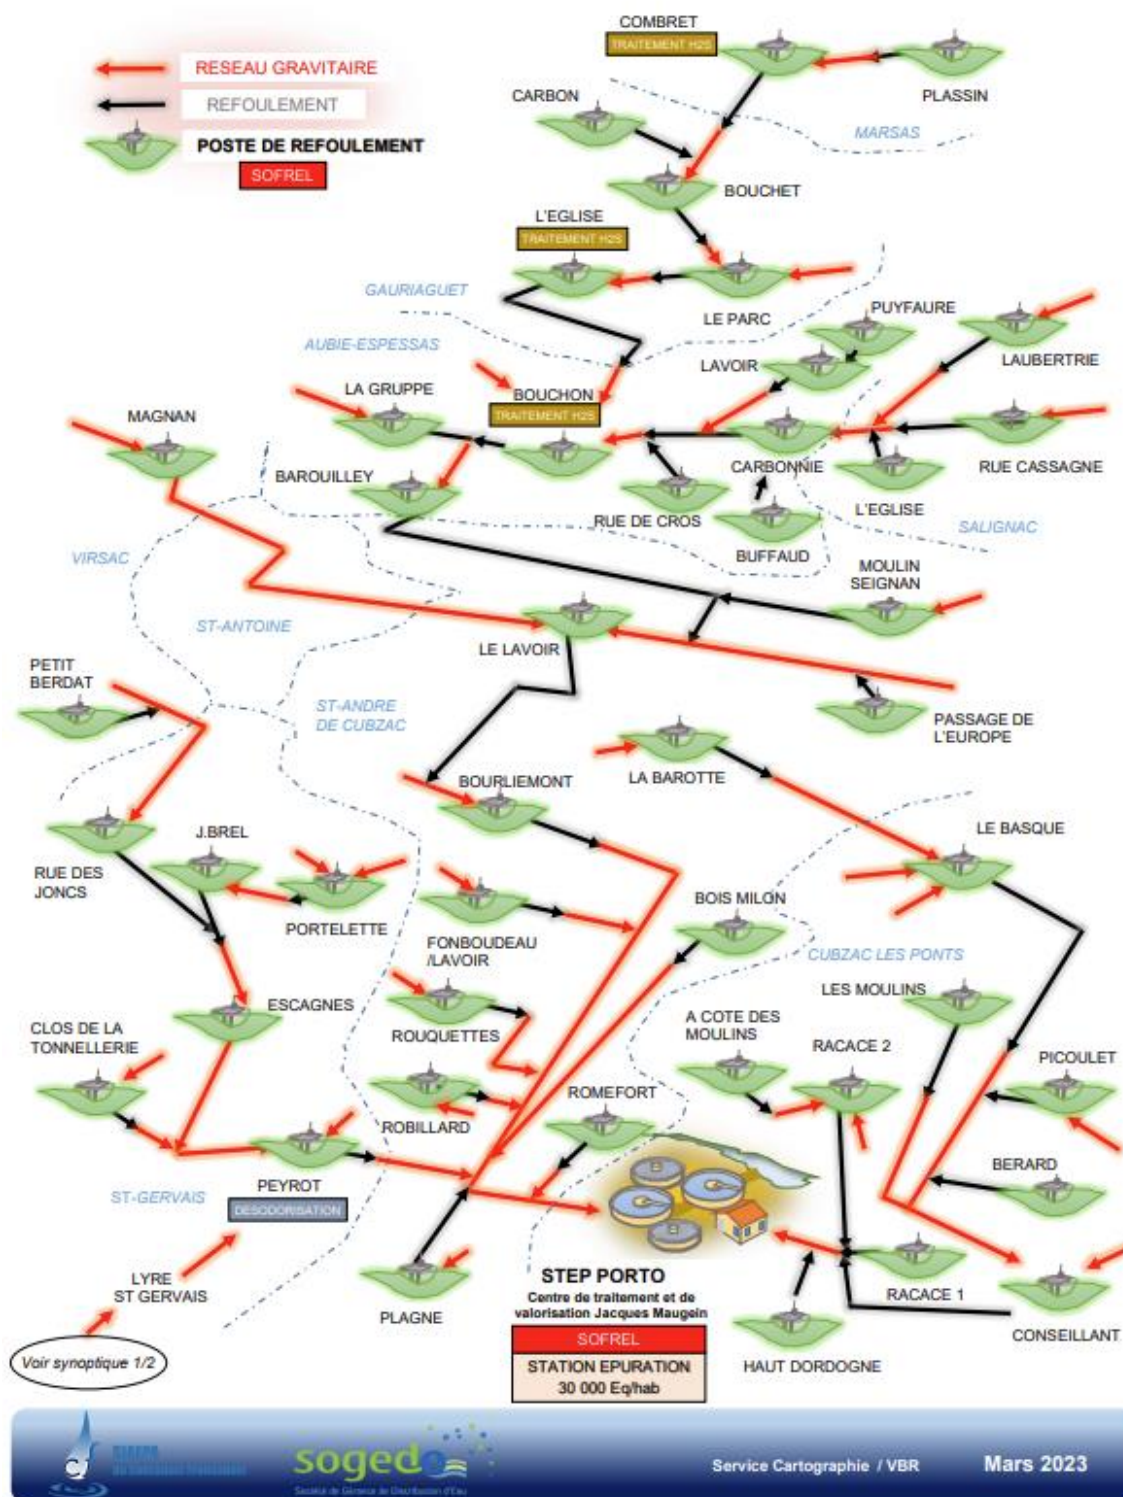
RESEAU GRAVITAIRE
REFOULEMENT
POSTE DE REFOULEMENT
SOFREL

COMBRET
TRAITEMENT H2S
PLASSIN
CARBON
MARSAS
BOUCHET
L'EGLISE
TRAITEMENT H2S
GAURIAGUET
LE PARC
PUYFAURE
AUBIE-ESPESSAS
LAVOIR
LAUBERTRIE
LA GRUPPE
BOUCHON
TRAITEMENT H2S
MAGNAN
CARBONNIE
RUE CASSAGNE
BAROUILLEY
L'EGLISE
RUE DE CROS
SALIGNAC
BUFFAUD
VIRSAC
MOULIN SEIGNAN
ST-ANTOINE
LE LAVOIR
PETIT BERDAT
ST-ANDRE DE CUBZAC
PASSAGE DE L'EUROPE
LA BAROTTE
BOURLIEMONT
LE BASQUE
J.BREL
RUE DES JONCS
PORTELETTE
BOIS MILON
FONBOUDEAU /LAVOIR
CUBZAC LES PONTS
LES MOULINS
ESCAGNES
A COTE DES MOULINS
CLOS DE LA TONNELLERIE
ROUQUETTES
RACACE 2
PICOULET
ROMEFORT
ROBILLARD
BERARD
PEYROT
ST-GERVAIS
DESODORISATION
LYRE ST GERVAIS
STEP PORTO
Centre de traitement et de valorisation Jacques Maugein
RACACE 1
PLAGNE
SOFREL
STATION EPURATION
30 000 Eq/hab
CONSEILLANT
Voir synoptique 1/2
HAUT DORDOGNE

sogedo
Service Cartographie / VBR
Mars 2023